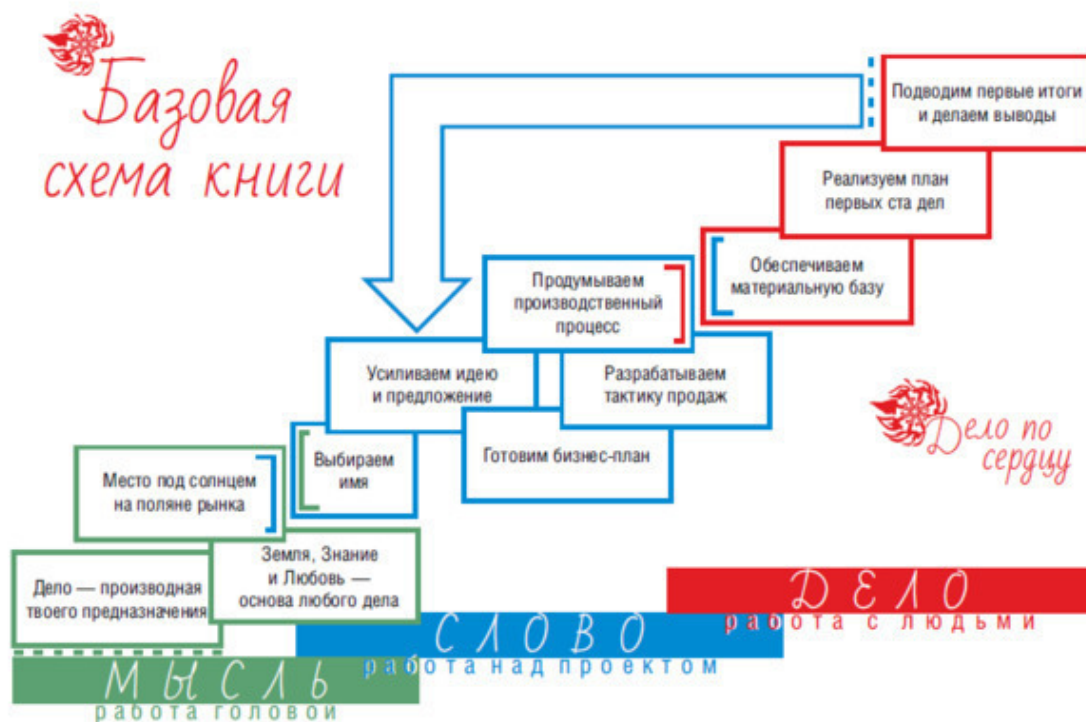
Базовая схема книги

Подводим первые итоги и делаем выводы

Реализуем план первых ста дел

Обеспечиваем материальную базу

Продумываем производственный процесс

Усиливаем идею и предложение

Разрабатываем тактику продаж

Готовим бизнес-план

Выбираем имя

Место под солнцем на поляне рынка

Земля, Знание и Любовь — основа любого дела

Дело — производная твоего предназначения

Дело по сердцу

ДЕЛО
работа с людьми

СЛОВО
работа над проектом

МЫСЛЬ
работа головой